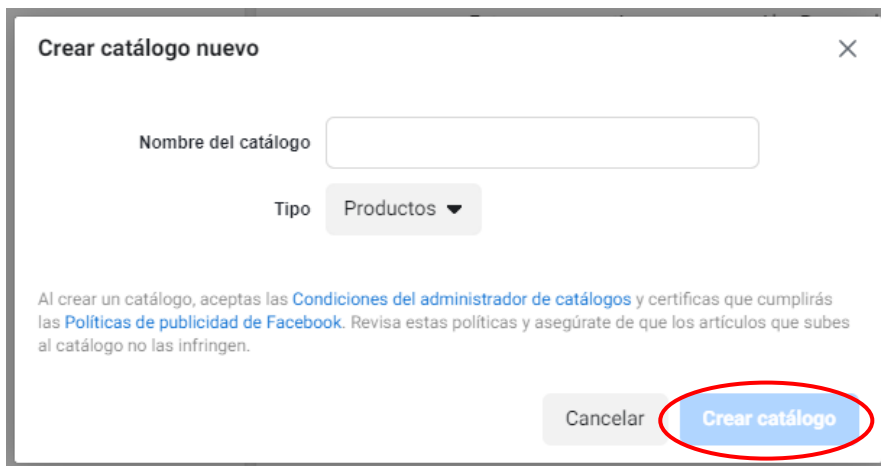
Crear catálogo nuevo

Nombre del catálogo

Tipo Productos

Al crear un catálogo, aceptas las Condiciones del administrador de catálogos y certificas que cumplirás las Políticas de publicidad de Facebook. Revisa estas políticas y asegúrate de que los artículos que subes al catálogo no las infringen.

Cancelar

Crear catálogo